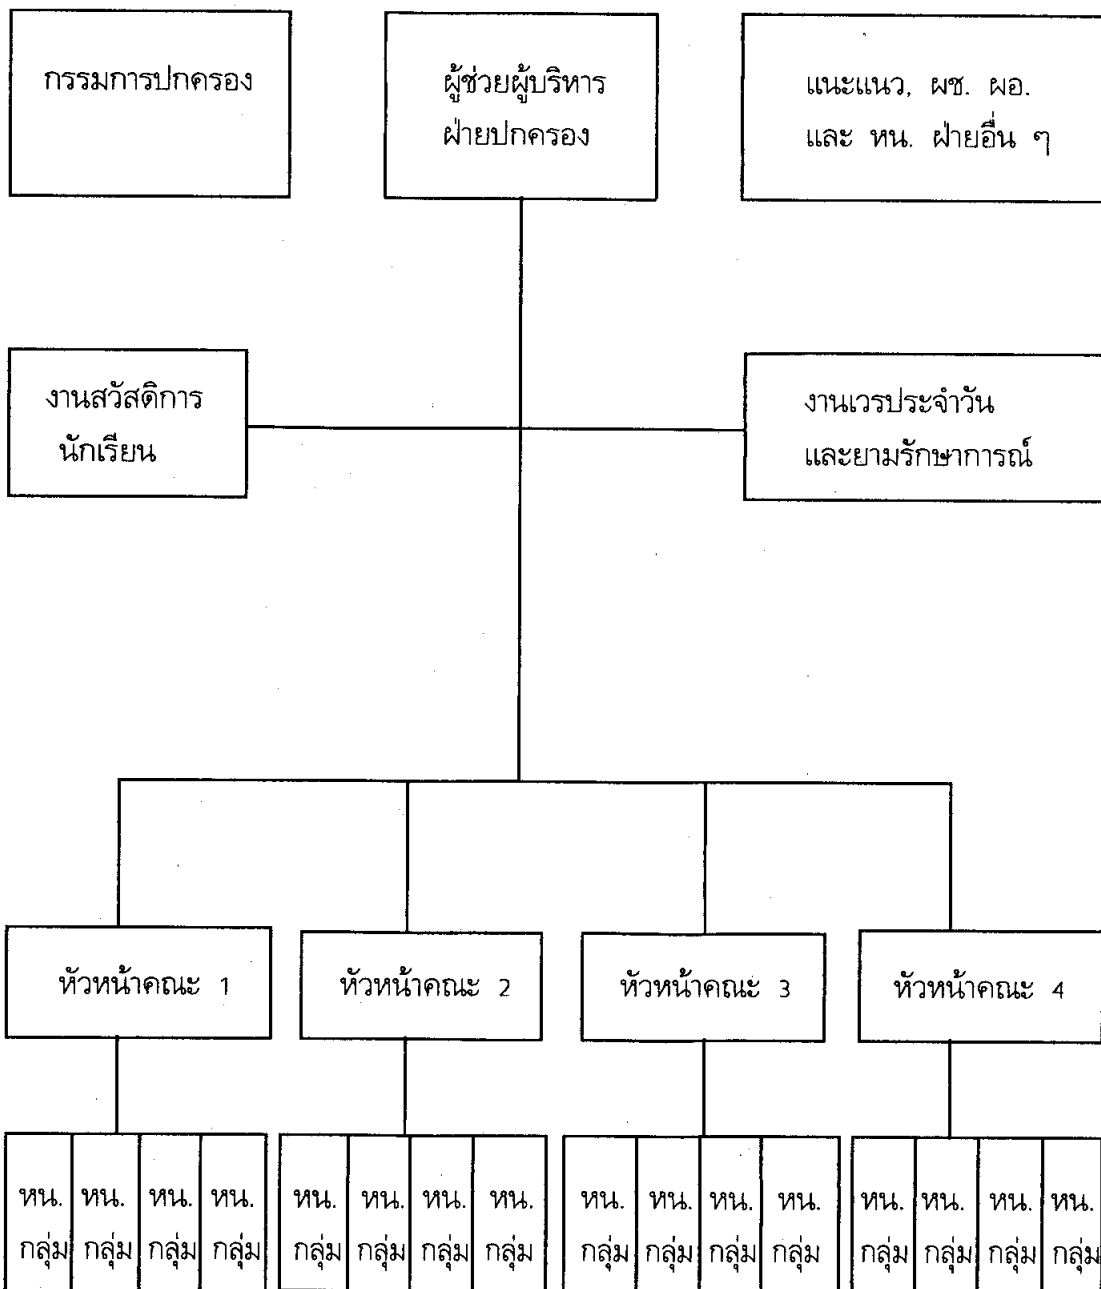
กรรมการปกครอง

ผู้ช่วยผู้บริหาร ฝ่ายปกครอง

แนะแนว, ผช. ผอ. และ หน. ฝ่ายอื่น ๆ

งานสวัสดิการ นักเรียน

งานเวรประจำวัน และยามรักษาการณ์

หัวหน้าคณะ 1

หัวหน้าคณะ 2

หัวหน้าคณะ 3

หัวหน้าคณะ 4

หน. กลุ่ม | หน. กลุ่ม | หน. กลุ่ม | หน. กลุ่ม

หน. กลุ่ม | หน. กลุ่ม | หน. กลุ่ม | หน. กลุ่ม

หน. กลุ่ม | หน. กลุ่ม | หน. กลุ่ม | หน. กลุ่ม

หน. กลุ่ม | หน. กลุ่ม | หน. กลุ่ม | หน. กลุ่ม